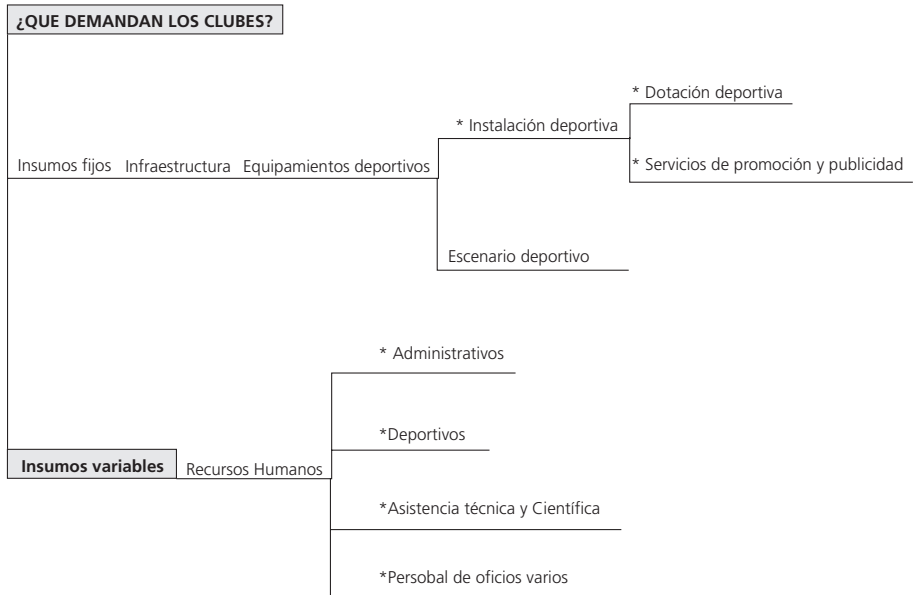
¿QUE DEMANDAN LOS CLUBES?

Insumos fijos Infraestructura Equipamientos deportivos

* Instalación deportiva

* Dotación deportiva

* Servicios de promoción y publicidad

Escenario deportivo

Insumos variables Recursos Humanos

* Administrativos

*Deportivos

*Asistencia técnica y Científica

*Persobal de oficios varios